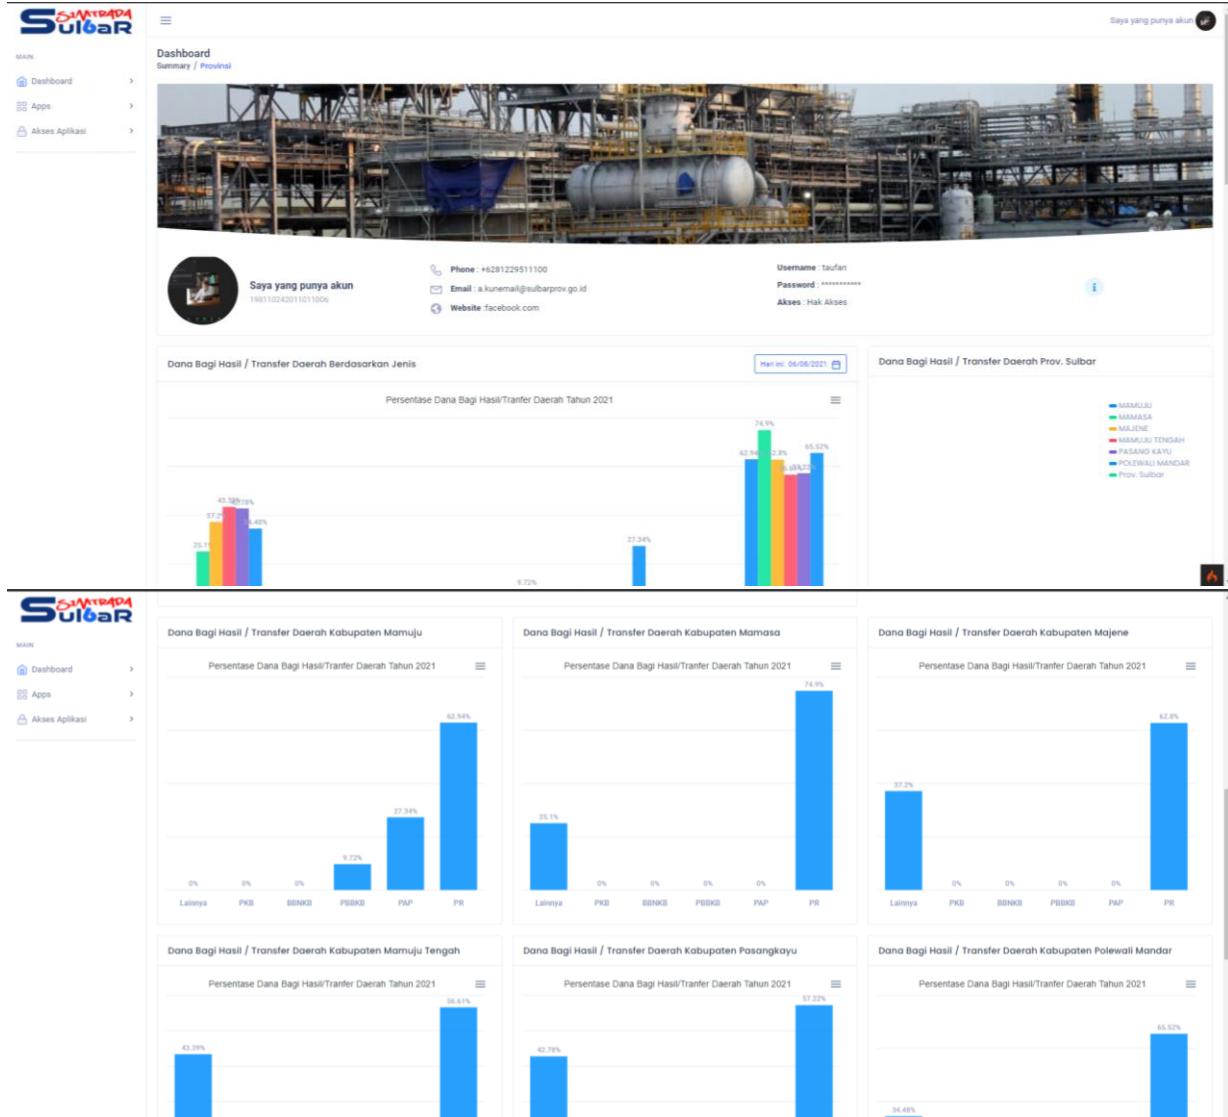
SIMTRADA Sulbar

MAIN

Dashboard

Apps

Akses Aplikasi

Saya yang punya akun

Dashboard
Summary / Provinsi

Saya yang punya akun
198110242011011006

Phone : +6281229511100
Email : a.kunemail@sulbarprov.go.id
Website :facebook.com

Username : taufan
Password : ***********
Akses : Hak Akses

Dana Bagi Hasil / Transfer Daerah Berdasarkan Jenis

Hari ini: 06/08/2021

Persentase Dana Bagi Hasil/Tranfer Daerah Tahun 2021

25.1% 37.2% 43.39% 42.78% 34.48% 9.72% 27.34% 62.94% 74.9% 62.8% 56.61% 57.22% 65.52%

Dana Bagi Hasil / Transfer Daerah Prov. Sulbar

MAMUJU
MAMASA
MAJENE
MAMUJU TENGAH
PASANG KAYU
POLEWALI MANDAR
Prov. Sulbar

SIMTRADA Sulbar

MAIN

Dashboard

Apps

Akses Aplikasi

Dana Bagi Hasil / Transfer Daerah Kabupaten Mamuju

Persentase Dana Bagi Hasil/Tranfer Daerah Tahun 2021

0% 0% 0% 9.72% 27.34% 62.94%

Lainnya PKB BBNKB PBBKB PAP PR

Dana Bagi Hasil / Transfer Daerah Kabupaten Mamasa

Persentase Dana Bagi Hasil/Tranfer Daerah Tahun 2021

25.1% 0% 0% 0% 0% 74.9%

Lainnya PKB BBNKB PBBKB PAP PR

Dana Bagi Hasil / Transfer Daerah Kabupaten Majene

Persentase Dana Bagi Hasil/Tranfer Daerah Tahun 2021

37.2% 0% 0% 0% 0% 62.8%

Lainnya PKB BBNKB PBBKB PAP PR

Dana Bagi Hasil / Transfer Daerah Kabupaten Mamuju Tengah

Persentase Dana Bagi Hasil/Tranfer Daerah Tahun 2021

43.39% 56.61%

Dana Bagi Hasil / Transfer Daerah Kabupaten Pasangkayu

Persentase Dana Bagi Hasil/Tranfer Daerah Tahun 2021

42.78% 57.22%

Dana Bagi Hasil / Transfer Daerah Kabupaten Polewali Mandar

Persentase Dana Bagi Hasil/Tranfer Daerah Tahun 2021

34.48% 65.52%